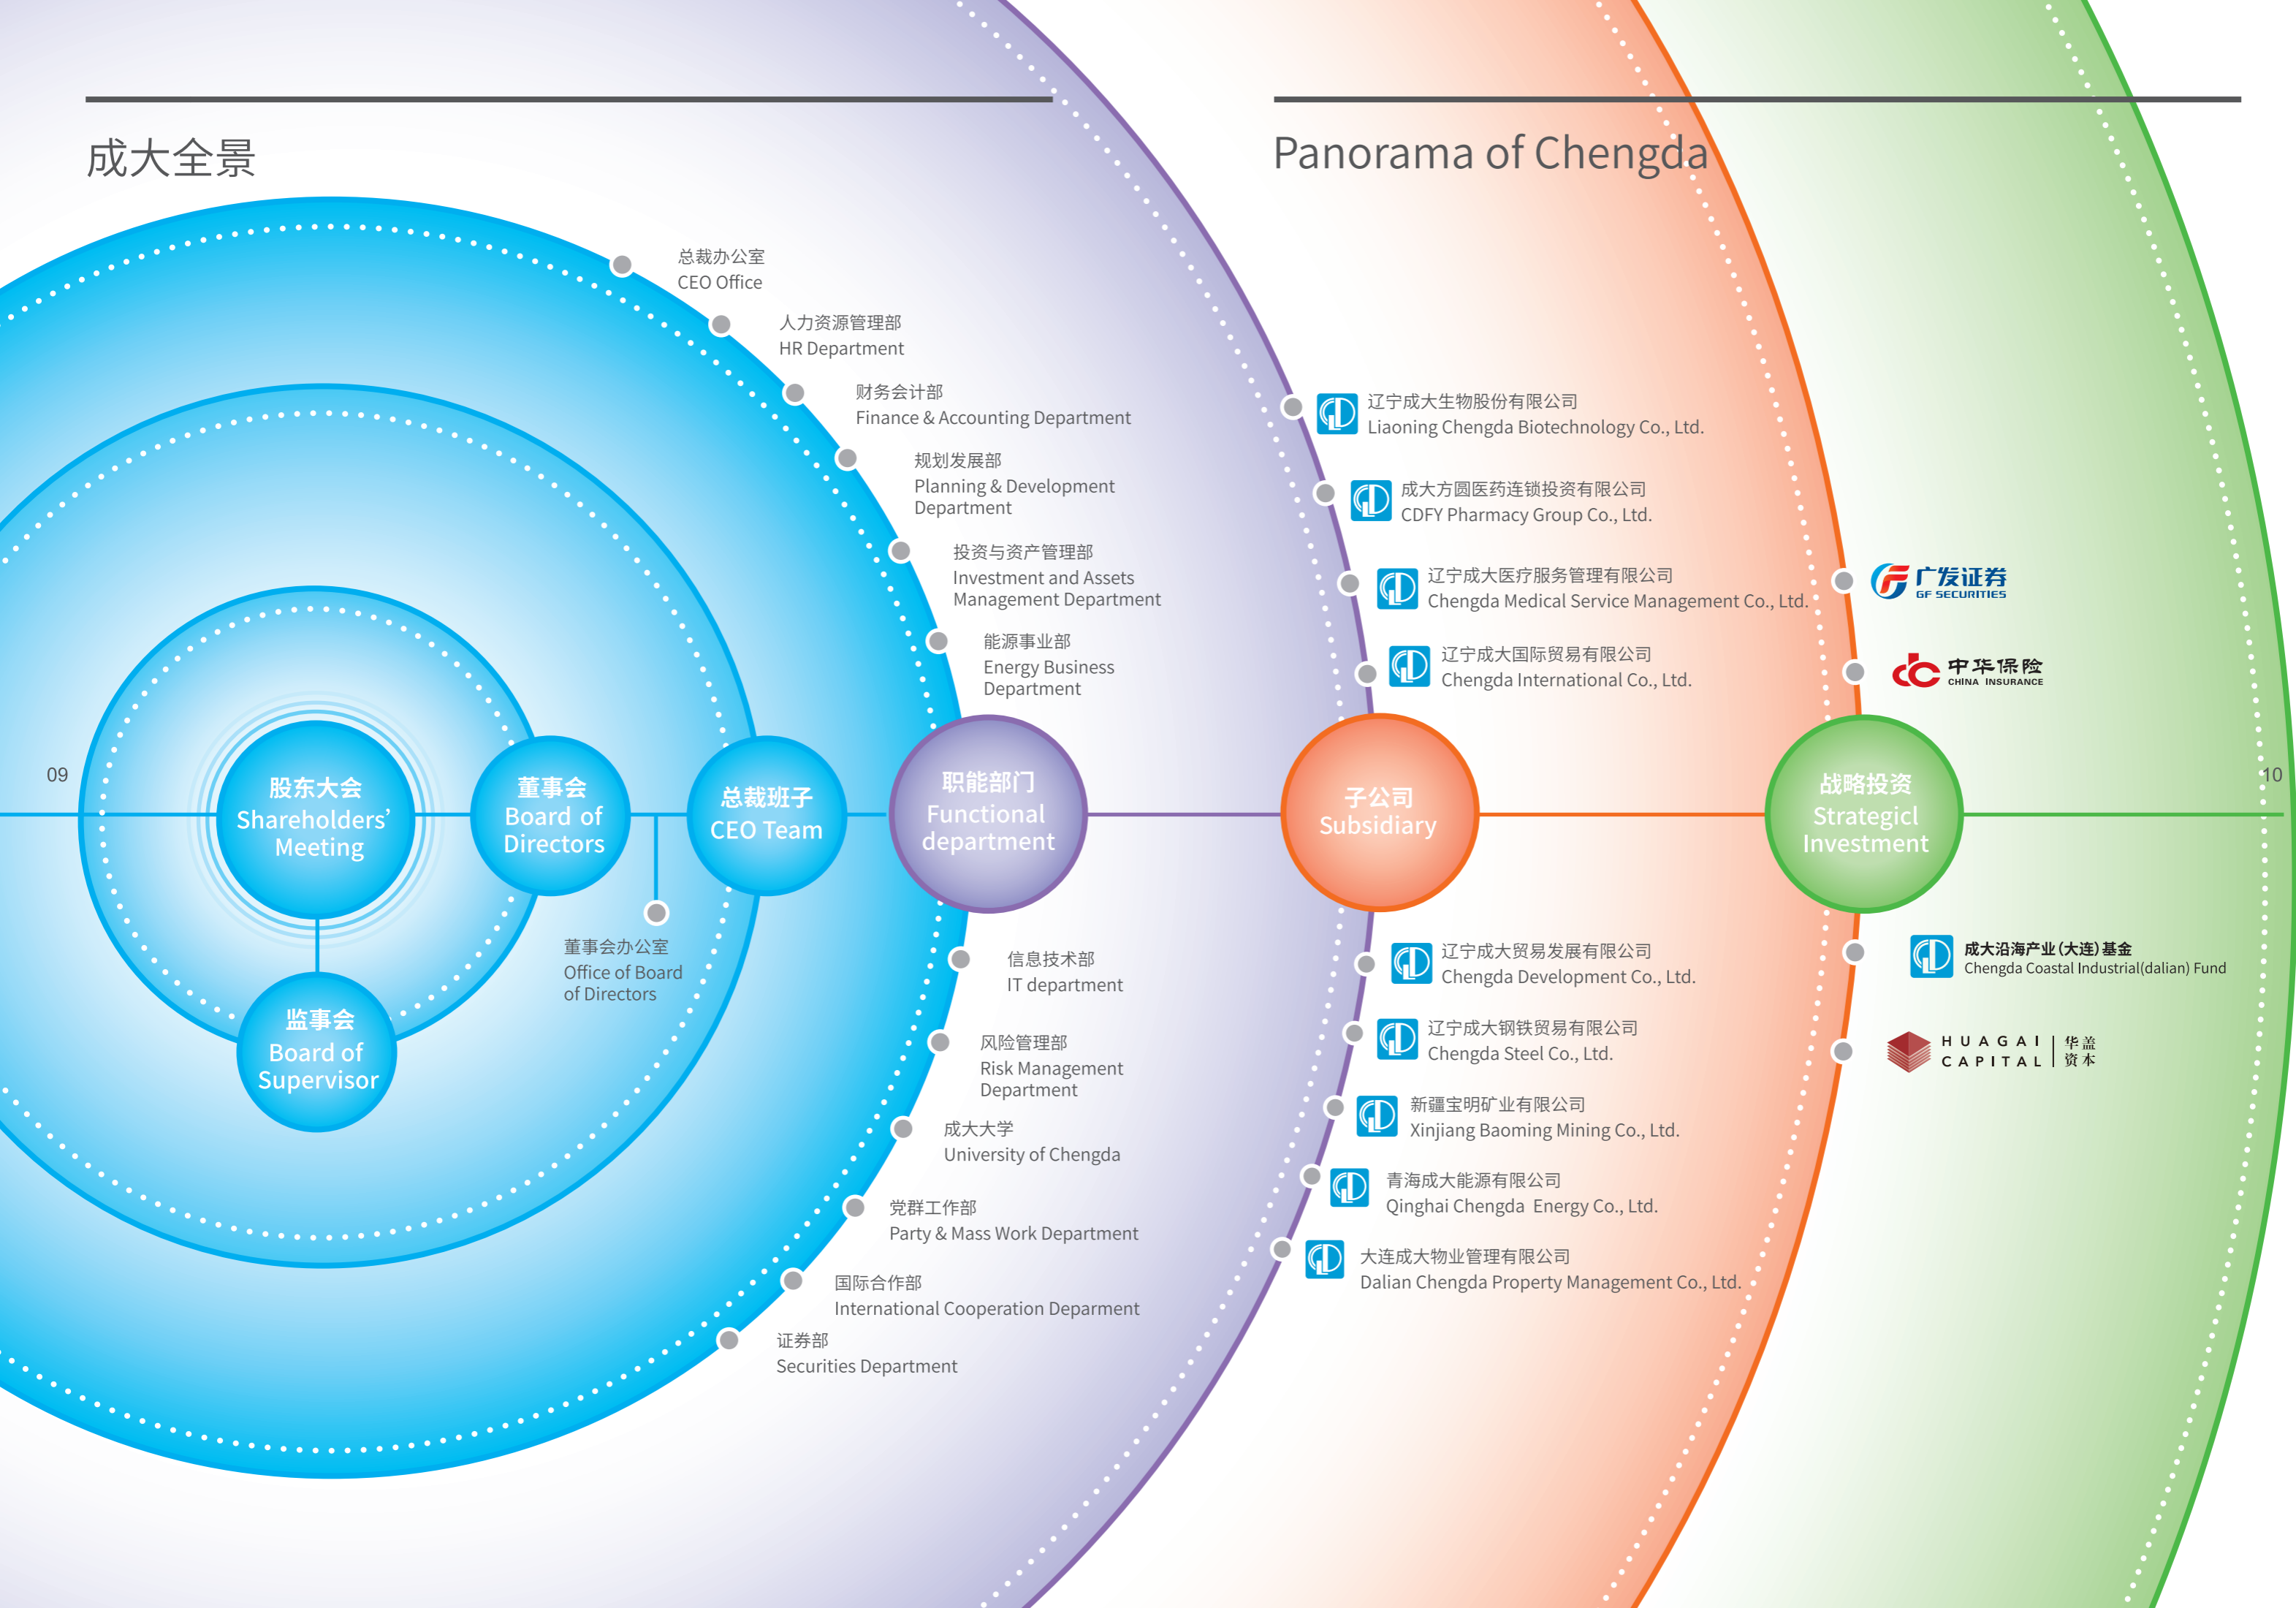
成大全景

Panorama of Chengda

总裁办公室
CEO Office

人力资源管理部
HR Department

财务会计部
Finance & Accounting Department

规划发展部
Planning & Development Department

投资与资产管理部
Investment and Assets Management Department

能源事业部
Energy Business Department

09

股东大会
Shareholders' Meeting

董事会
Board of Directors

总裁班子
CEO Team

职能部门
Functional department

子公司
Subsidiary

战略投资
Strategicl Investment

10

监事会
Board of Supervisor

董事会办公室
Office of Board of Directors

信息技术部
IT department

风险管理部
Risk Management Department

成大大学
University of Chengda

党群工作部
Party & Mass Work Department

国际合作部
International Cooperation Deparment

证券部
Securities Department

辽宁成大生物股份有限公司
Liaoning Chengda Biotechnology Co., Ltd.

成大方圆医药连锁投资有限公司
CDFY Pharmacy Group Co., Ltd.

辽宁成大医疗服务管理有限公司
Chengda Medical Service Management Co., Ltd.

辽宁成大国际贸易有限公司
Chengda International Co., Ltd.

辽宁成大贸易发展有限公司
Chengda Development Co., Ltd.

辽宁成大钢铁贸易有限公司
Chengda Steel Co., Ltd.

新疆宝明矿业有限公司
Xinjiang Baoming Mining Co., Ltd.

青海成大能源有限公司
Qinghai Chengda Energy Co., Ltd.

大连成大物业管理有限公司
Dalian Chengda Property Management Co., Ltd.

广发证券
GF SECURITIES

中华保险
CHINA INSURANCE

成大沿海产业(大连)基金
Chengda Coastal Industrial(dalian) Fund

HUAGAI CAPITAL 华盖资本